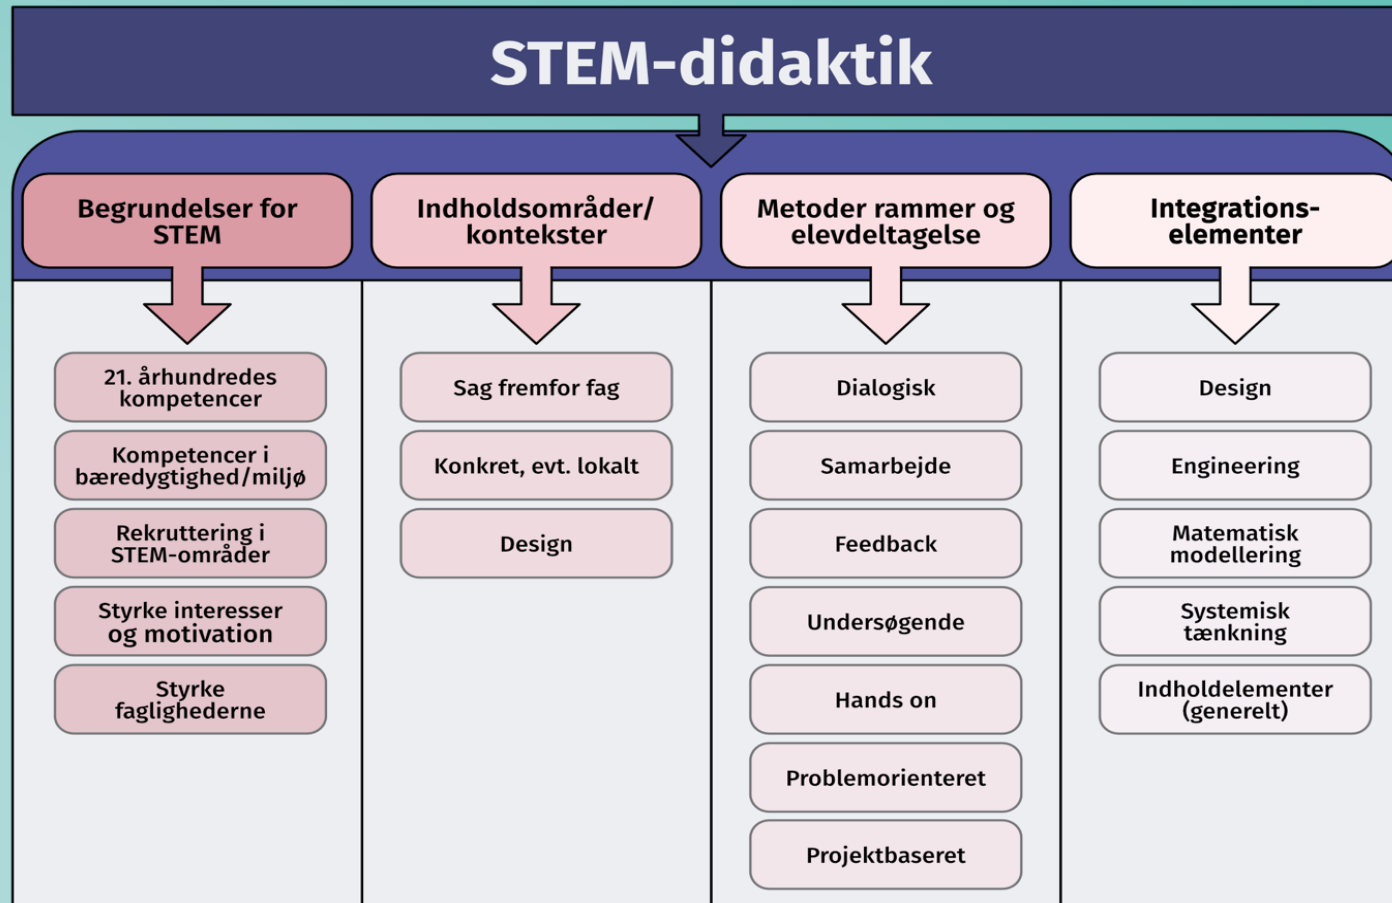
STEM-didaktik

Begrundelser for STEM

21. århundredes kompetencer

Kompetencer i bæredygtighed/miljø

Rekruttering i STEM-områder

Styrke interesser og motivation

Styrke faglighederne

Indholdsområder/ kontekster

Sag fremfor fag

Konkret, evt. lokalt

Design

Metoder rammer og elevdeltagelse

Dialogisk

Samarbejde

Feedback

Undersøgende

Hands on

Problemorienteret

Projektbaseret

Integrationselementer

Design

Engineering

Matematisk modellering

Systemisk tænkning

Indholdelementer (generelt)